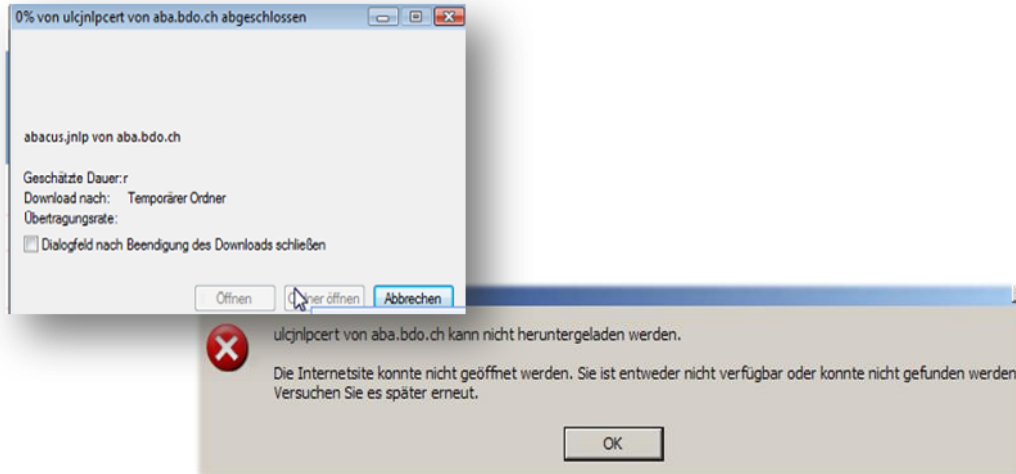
0% von ulcjnlpcert von aba.bdo.ch abgeschlossen

abacus.jnlp von aba.bdo.ch

Geschätzte Dauer:r
Download nach: Temporärer Ordner
Übertragungsrate:

Dialogfeld nach Beendigung des Downloads schließen

Öffnen
O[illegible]ner öffnen
Abbrechen

ulcjnlpcert von aba.bdo.ch kann nicht heruntergeladen werden.

Die Internetsite konnte nicht geöffnet werden. Sie ist entweder nicht verfügbar oder konnte nicht gefunden werden
Versuchen Sie es später erneut.

OK